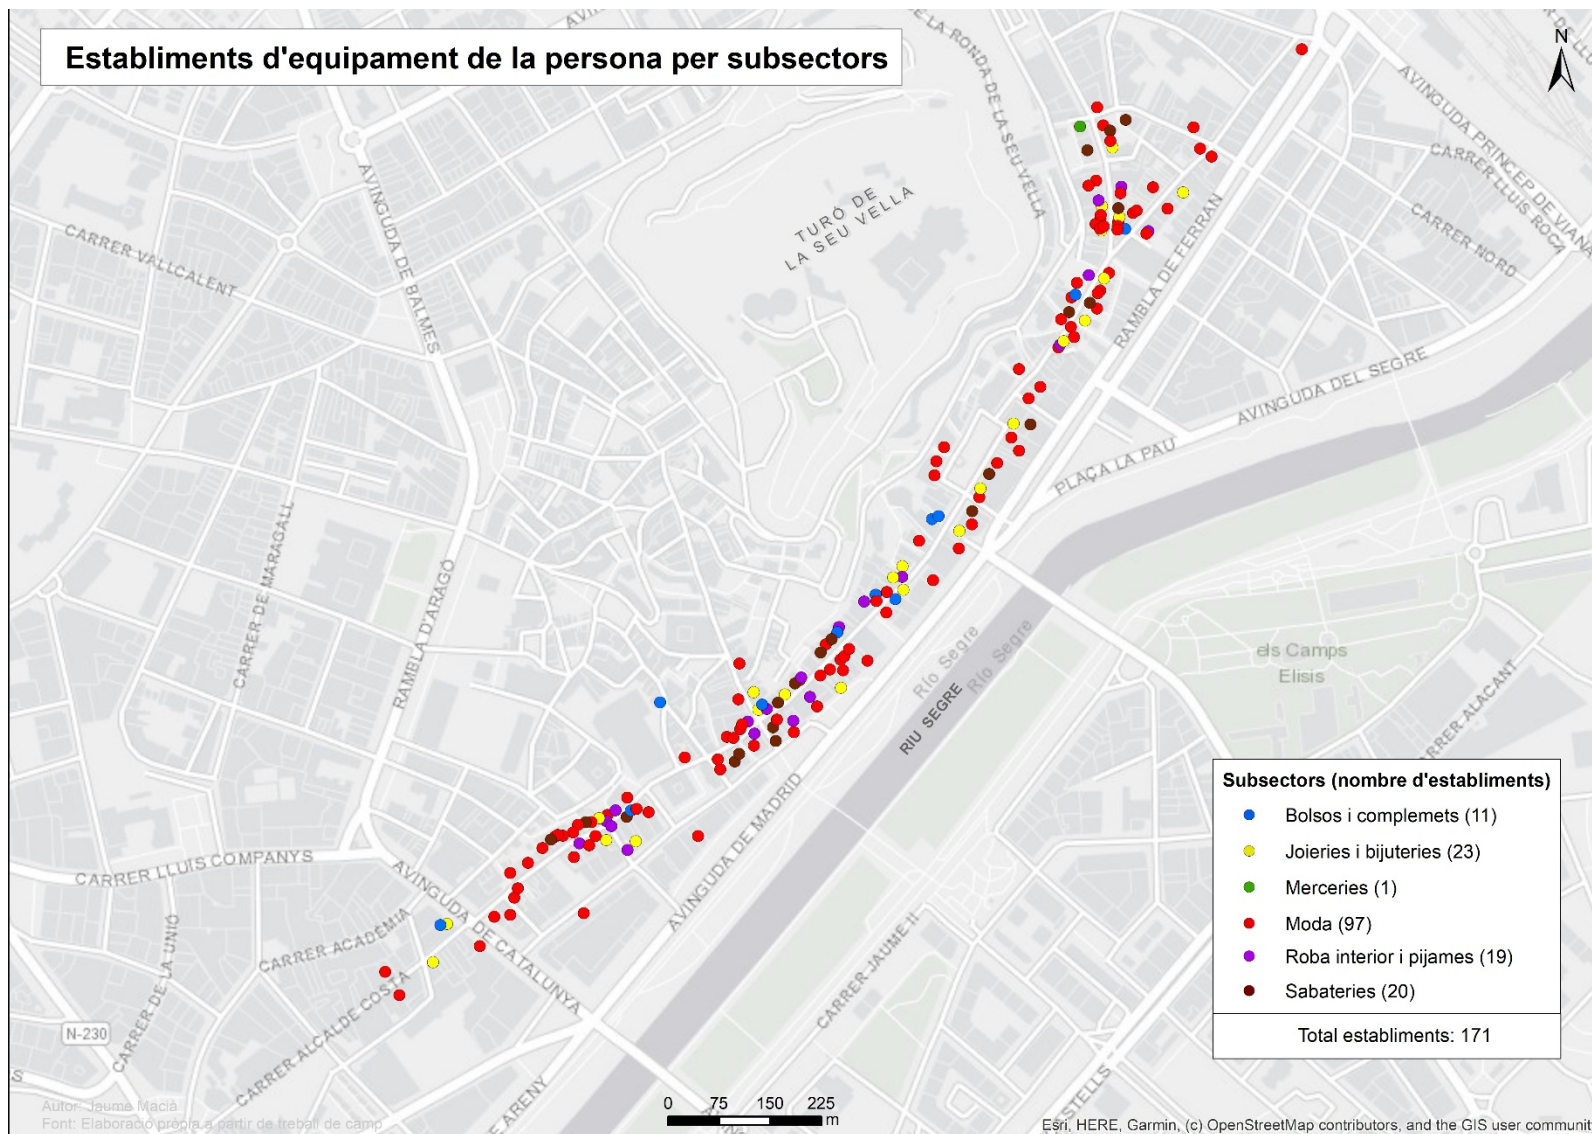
Establiments d'equipament de la persona per subsectors

N

AVINGUDA PRINCEP DE VIANA
CARRER LLUÍS ROCA
CARRER NORD
DE LA RONDA DE LA SEU VELLA
TURÓ DE LA SEU VELLA
CARRER VALLCALENT
AVINGUDA DE BALMES
RAMBLA DE FERRAN
AVINGUDA DEL SEGRE
PLAÇA LA PAU
CARRER DE MARAGALL
RAMBLA D'ARAGÓ
Riu Segre
Río Segre
RIU SEGRE
els Camps Elisis
CARRER ALACANT
AVINGUDA DE MADRID
CARRER LLUÍS COMPANYS
AVINGUDA DE CATALUNYA
CARRER ACADÈMIA
CARRER DE LA UNIÓ
N-230
CARRER ALCALDE COSTA
CARRER JAUME II
AVINGUDA DEL SEGRE

Subsectors (nombre d'establiments)
Bolsos i complemets (11)
Joieries i bijuteries (23)
Merceries (1)
Moda (97)
Roba interior i pijames (19)
Sabateries (20)
Total establiments: 171

0 75 150 225 m

Autor: Jaume Macià
Font: Elaboració pròpia a partir de treball de camp

Esri, HERE, Garmin, (c) OpenStreetMap contributors, and the GIS user communit